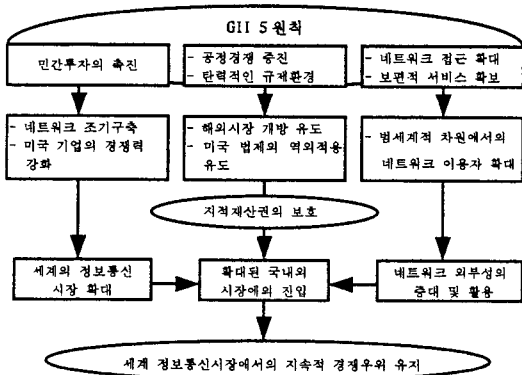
GII 5원칙

민간투자의 촉진

- 공정경쟁 증진
- 탄력적인 규제환경

- 네트워크 접근 확대
- 보편적 서비스 확보

- 네트워크 조기구축
- 미국 기업의 경쟁력 강화

- 해외시장 개방 유도
- 미국 법제의 역외적용 유도

- 범세계적 차원에서의 네트워크 이용자 확대

지적재산권의 보호

세계의 정보통신 시장 확대

확대된 국내외 시장에의 진입

네트워크 외부성의 증대 및 활용

세계 정보통신시장에서의 지속적 경쟁우위 유지